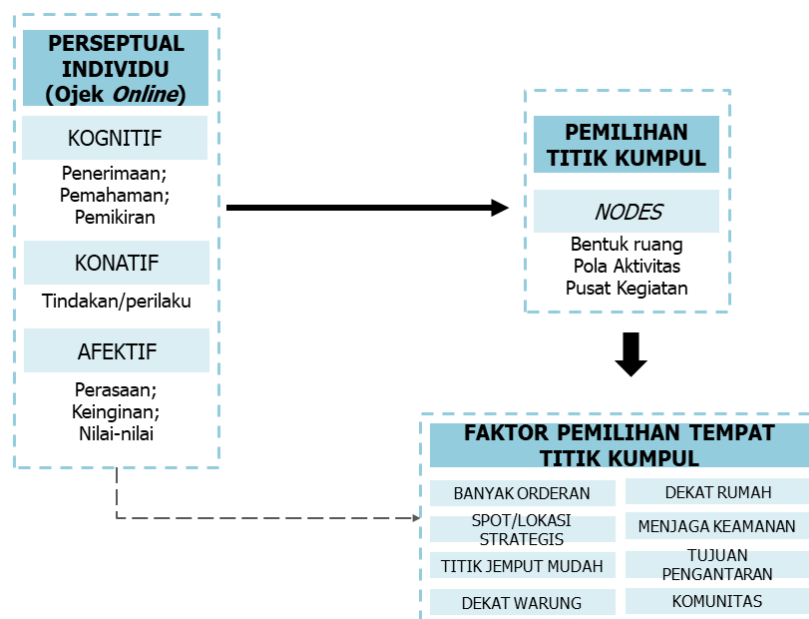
PERSEPTUAL INDIVIDU (Ojek *Online*)

KOGNITIF

Penerimaan; Pemahaman; Pemikiran

KONATIF

Tindakan/perilaku

AFEKTIF

Perasaan; Keinginan; Nilai-nilai

PEMILIHAN TITIK KUMPUL

*NODES*

Bentuk ruang
Pola Aktivitas
Pusat Kegiatan

FAKTOR PEMILIHAN TEMPAT TITIK KUMPUL

BANYAK ORDERAN

DEKAT RUMAH

SPOT/LOKASI STRATEGIS

MENJAGA KEAMANAN

TITIK JEMPUT MUDAH

TUJUAN PENGANTARAN

DEKAT WARUNG

KOMUNITAS